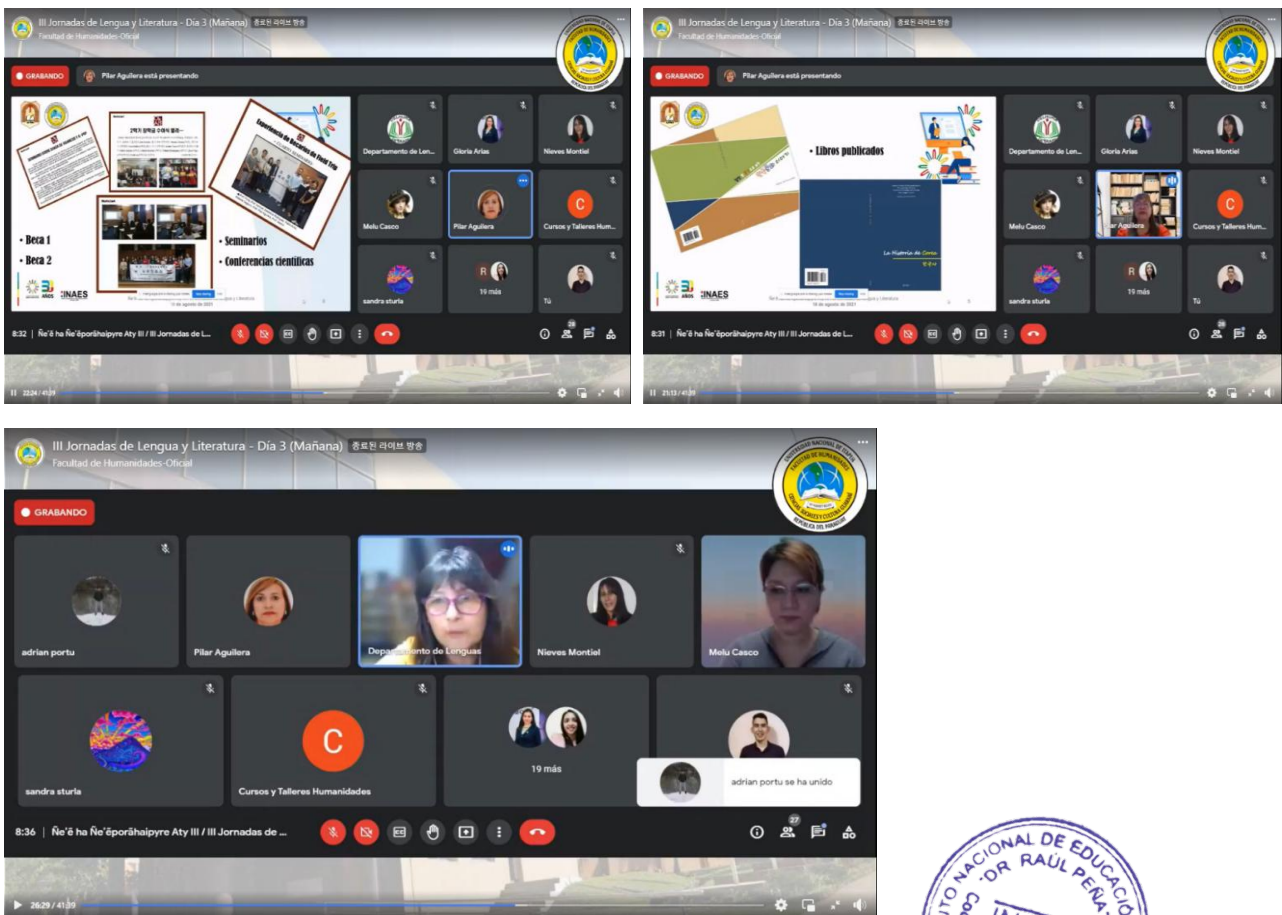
III Jornadas de Lengua y Literatura - Día 3 (Mañana) 종료된 라이브 방송
Facultad de Humanidades-Oficial

GRABANDO
Pilar Aguilera está presentando

Experiencias de Becarios de Hanil Yuri

• Beca 1
• Beca 2

• Seminarios
• Conferencias científicas

INAES

Departamento de Len...
Gloria Arias
Nieves Montiel
Melu Casco
Pilar Aguilera
C
Cursos y Talleres Hum...
sandra sturla
R
19 más
Tú

8:32 | Ñe'ẽ ha Ñe'ẽporãhaipyre Aty III / III Jornadas de L...
28

22:24 / 41:39

III Jornadas de Lengua y Literatura - Día 3 (Mañana) 종료된 라이브 방송
Facultad de Humanidades-Oficial

GRABANDO
Pilar Aguilera está presentando

• Libros publicados

La Historia de Corea

INAES

Departamento de Len...
Gloria Arias
Nieves Montiel
Melu Casco
Pilar Aguilera
C
Cursos y Talleres Hum...
sandra sturla
R
19 más
Tú

8:31 | Ñe'ẽ ha Ñe'ẽporãhaipyre Aty III / III Jornadas de L...
28

21:12 / 41:39

III Jornadas de Lengua y Literatura - Día 3 (Mañana) 종료된 라이브 방송
Facultad de Humanidades-Oficial

GRABANDO

adrian portu
Pilar Aguilera
Departamento de Lenguas
Nieves Montiel
Melu Casco
sandra sturla
C
Cursos y Talleres Humanidades
19 más
adrian portu se ha unido

8:36 | Ñe'ẽ ha Ñe'ẽporãhaipyre Aty III / III Jornadas de ...
27

26:29 / 41:39

NACIONAL DE EDUCACIÓN "DR. RAÚL PEÑA"